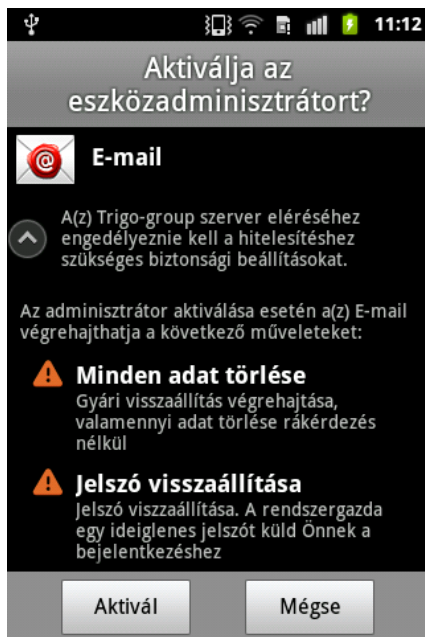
11:12

Aktiválja az eszközadminisztrátort?

E-mail

A(z) Trigo-group szerver eléréséhez engedélyeznie kell a hitelesítéshez szükséges biztonsági beállításokat.

Az adminisztrátor aktiválása esetén a(z) E-mail végrehajthatja a következő műveleteket:

Minden adat törlése
Gyári visszaállítás végrehajtása, valamennyi adat törlése rákérdezés nélkül

Jelszó visszaállítása
Jelszó visszaállítása. A rendszergazda egy ideiglenes jelszót küld Önnek a bejelentkezéshez

Aktivál

Mégse